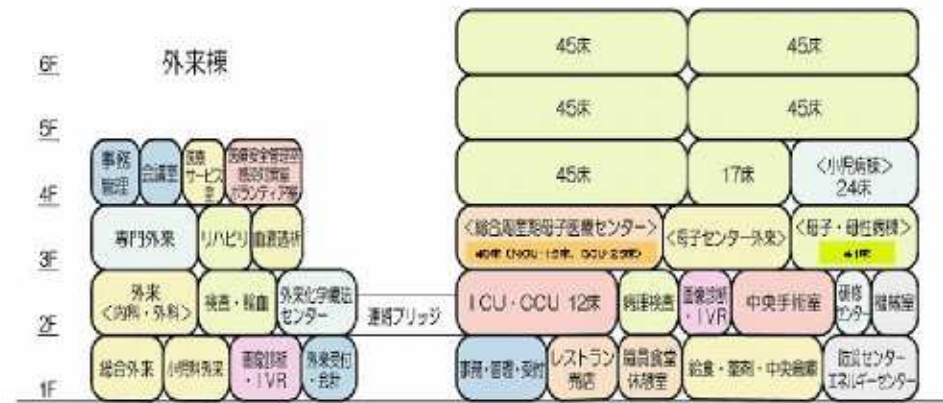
6F
5F
4F
3F
2F
1F

外来棟

事務管理
会議室
医療サービス室
医療安全管理室 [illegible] ボランティア室

専門外来
リハビリ
血液透析

外来〈内科・外科〉
検査・輸血
外来化学療法センター

総合外来
小児科外来
画像診断・IVR
外来受付・会計

連絡ブリッジ

45床
45床
45床
45床
45床
17床
〈小児病棟〉24床

〈総合周産期母子医療センター〉
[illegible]
〈母子センター外来〉
〈母子・母性病棟〉
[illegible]

ICU・CCU 12床
病理検査
画像診断・IVR
中央手術室
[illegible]センター
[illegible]

事務・管理・受付
レストラン売店
職員食堂休憩室
給食・薬剤・中央倉庫
防災センター エネルギーセンター